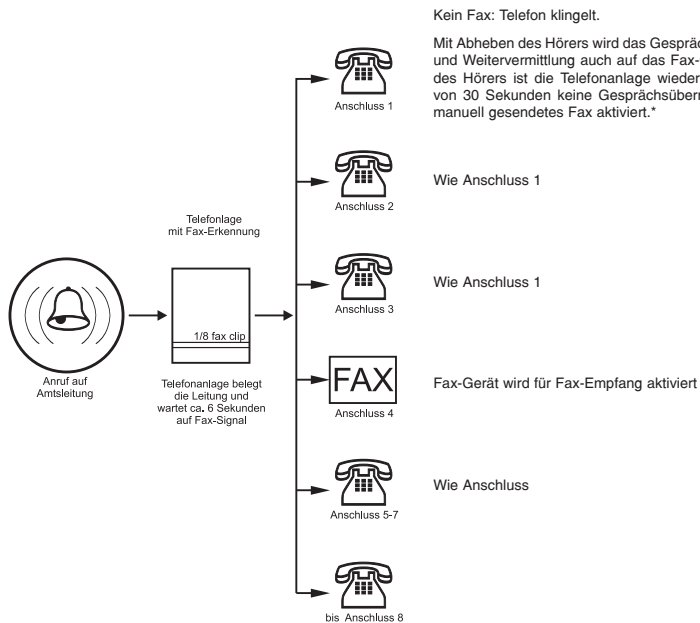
Kein Fax: Telefon klingelt.

Mit Abheben des Hörers wird das Gespräc und Weitervermittlung auch auf das Fax- des Hörers ist die Telefonanlage wieder von 30 Sekunden keine Gesprächsübern manuell gesendetes Fax aktiviert.*

Anschluss 1

Wie Anschluss 1

Anschluss 2

Telefonlage mit Fax-Erkennung

Wie Anschluss 1

Anschluss 3

1/8 fax clip

Anruf auf Amtsleitung

Telefonanlage belegt die Leitung und wartet ca. 6 Sekunden auf Fax-Signal

FAX

Anschluss 4

Fax-Gerät wird für Fax-Empfang aktiviert

Wie Anschluss

Anschluss 5-7

bis Anschluss 8